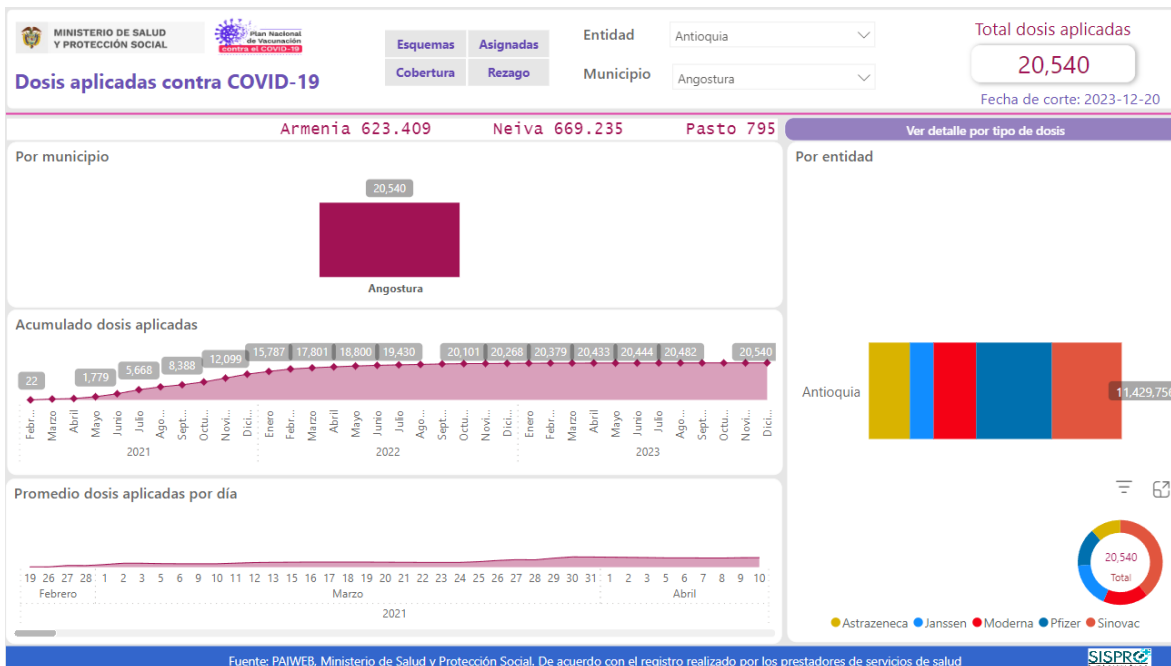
MINISTERIO DE SALUD Y PROTECCIÓN SOCIAL

Plan Nacional de Vacunación contra el COVID-19

Dosis aplicadas contra COVID-19

Esquemas
Asignadas
Cobertura
Rezago

Entidad
Antioquia

Municipio
Angostura

Total dosis aplicadas
20,540
Fecha de corte: 2023-12-20

Armenia 623.409   Neiva 669.235   Pasto 795

Ver detalle por tipo de dosis

Por municipio

20,540
Angostura

Por entidad

Antioquia
11,429,75

Acumulado dosis aplicadas

22
1,779
5,668
8,388
12,099
15,787
17,801
18,800
19,430
20,101
20,268
20,379
20,433
20,444
20,482
20,540

Febr... Marzo Abril Mayo Junio Julio Ago... Sept... Octu... Novi... Dici... Enero Febr... Marzo Abril Mayo Junio Julio Ago... Sept... Octu... Novi... Dici... Enero Febr... Marzo Abril Mayo Junio Julio Ago... Sept... Octu... Novi... Dici...
2021
2022
2023

Promedio dosis aplicadas por día

19 26 27 28 1 2 3 5 6 9 10 11 12 13 15 16 17 18 19 20 21 22 23 24 25 26 27 28 29 30 31 1 2 3 5 6 7 8 9 10
Febrero
Marzo
Abril
2021

20,540
Total

Astrazeneca Janssen Moderna Pfizer Sinovac

Fuente: PAIWEB. Ministerio de Salud y Protección Social. De acuerdo con el registro realizado por los prestadores de servicios de salud

SISPRO